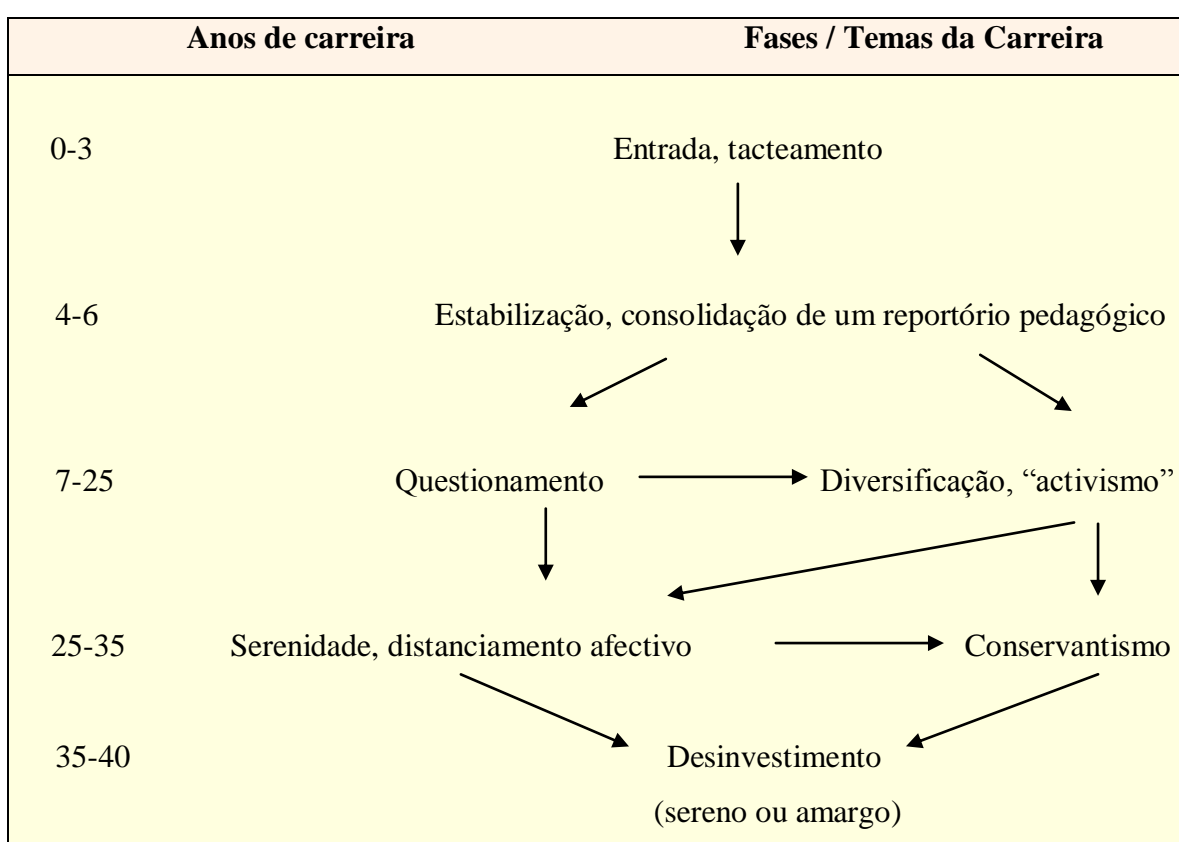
Anos de carreira

Fases / Temas da Carreira

0-3

Entrada, tacteamento

4-6

Estabilização, consolidação de um reportório pedagógico

7-25

Questionamento

Diversificação, "activismo"

25-35

Serenidade, distanciamento afectivo

Conservantismo

35-40

Desinvestimento (sereno ou amargo)